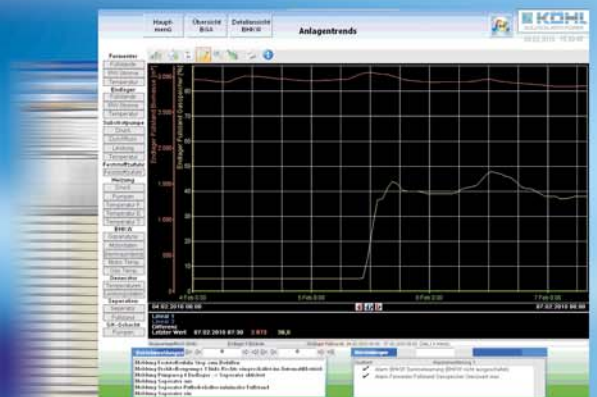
Haupt menü

Übersicht BGA

Detailansicht BHKW

Anlagentrends

KÖHL

Fermenter

Endlager

Substratpumpe

Fackel/Fackel

Heizung

BHKW

Gasspeicher

Separation

Endlager Füllstand Gassäule [m]

Endlager Füllstand Gassäule [%]

4 Feb 0:00

5 Feb 0:00

6 Feb 0:00

7 Feb 0:00

04.02.2010 00:00

07.02.2010 08:00

Lineal 1

Lineal 2

Differenz

Letzter Wert

07.02.2010 07:30

1.813

36,8

Meldung

Meldung Separator ein

Meldung Separator ein

Alarm BHKW

Alarm Fermenter Füllstand